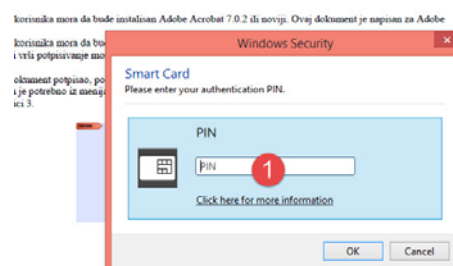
korisnika mora da bude instalisan Adobe Acrobat 7.0.2 ili noviji. Ovaj dokument je napisan za Adobe

korisnika mora da bude
i vrši potpisivanje mo

okument potpisao, po
je potrebno iz menija
ci 3.

Windows Security

Smart Card
Please enter your authentication PIN.

PIN

PIN

1

Click here for more information

OK

Cancel